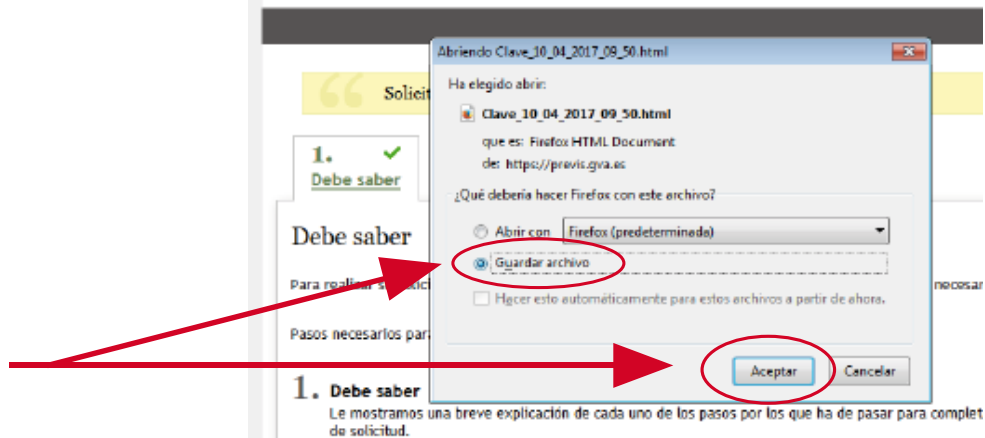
Solicit

1.
Debe saber

Debe saber

Para realizar su solicit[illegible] necesar

Pasos necesarios par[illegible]

1. Debe saber
Le mostramos una breve explicación de cada uno de los pasos por los que ha de pasar para complet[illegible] de solicitud.

Abriendo Clave_10_04_2017_09_50.html

Ha elegido abrir:

Clave_10_04_2017_09_50.html

que es: Firefox HTML Document
de: https://previs.gva.es

¿Qué debería hacer Firefox con este archivo?

Abrir con Firefox (predeterminada)

Guardar archivo

Hacer esto automáticamente para estos archivos a partir de ahora.

Aceptar Cancelar